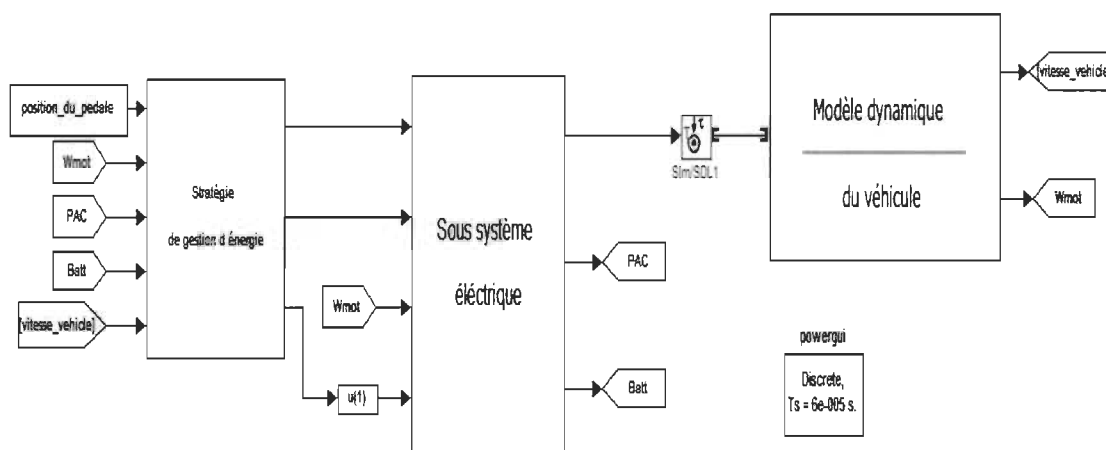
position_du_pedale

Wmot

PAC

Batt

[vitesse_vehicle]

Stratégie

de gestion d énergie

Wmot

u(1)

Sous système

éléctrique

PAC

Batt

Sim/SDL1

Modèle dynamique

du véhicule

[vitesse_vehicl

Wmot

powergui

Discrete,
Ts = 6e-005 s.